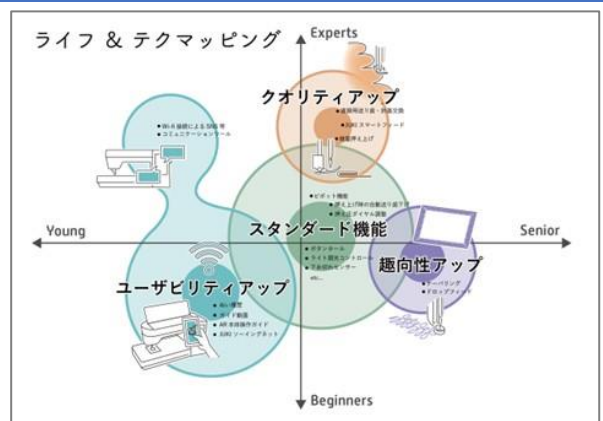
ライフ & テクマッピング

Experts

クオリティアップ

● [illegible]
● AURI スマートフィード
● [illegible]

● Wi-fi 接続によるSNS 等
● コミュニケーションツール

● ピボット機能
● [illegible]
● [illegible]

Young

スタンダード機能

Senior

● ボタンホール
● ライト調光コントロール
● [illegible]
etc...

趣向性アップ

● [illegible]
● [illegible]

ユーザビリティアップ

● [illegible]
● ガイド動画
● AR 本体操作ガイド
● AURI ソーイングネット

Beginners